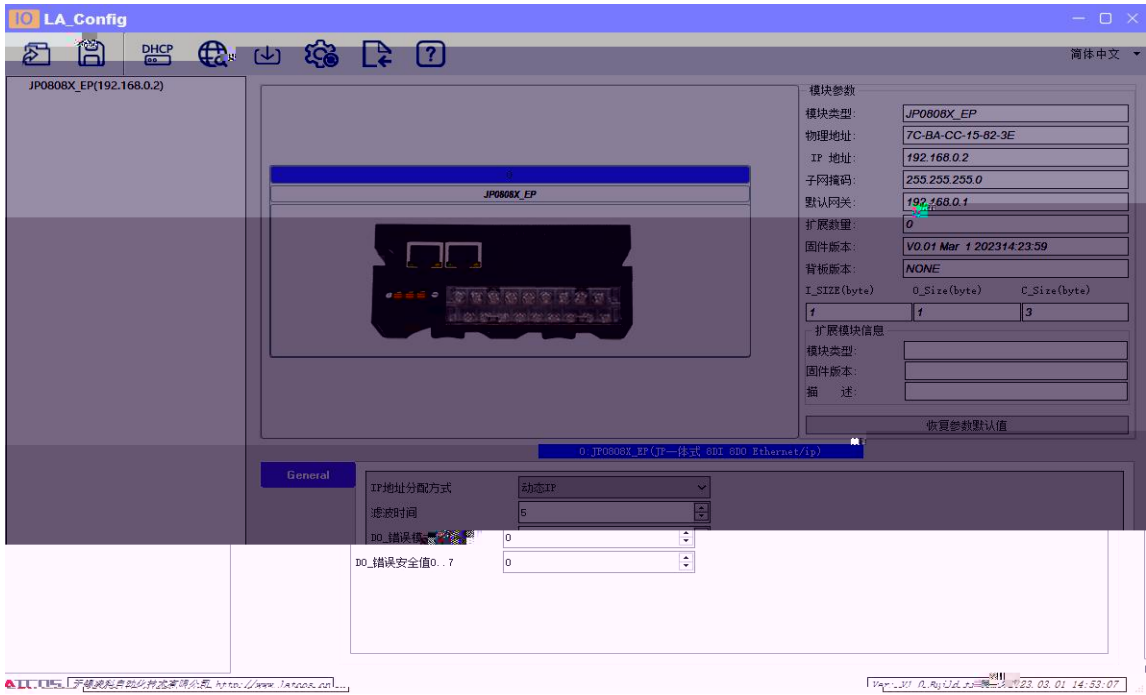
IO LA_Config

DHCP

简体中文

JP0808X_EP(192.168.0.2)

0

JP0808X_EP

模块参数

模块类型: JP0808X_EP
物理地址: 7C-BA-CC-15-82-3E
IP 地址: 192.168.0.2
子网掩码: 255.255.255.0
默认网关: 192.168.0.1
扩展数量: 0
固件版本: V0.01 Mar 1 202314:23:59
背板版本: NONE

| I_SIZE(byte) | O_Size(byte) | C_Size(byte) |
|---|---|---|
| 1 | 1 | 3 |

扩展模块信息
模块类型:
固件版本:
描 述:

恢复参数默认值

0 JP0808X_EP(JP一体式 8DI 8DO Ethernet/ip)

General

IP地址分配方式 动态IP
滤波时间 5
DO_错误模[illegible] 0
DO_错误安全值0..7 0

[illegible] http://www.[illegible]

Ver: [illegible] 2023.03.01 14:53:07